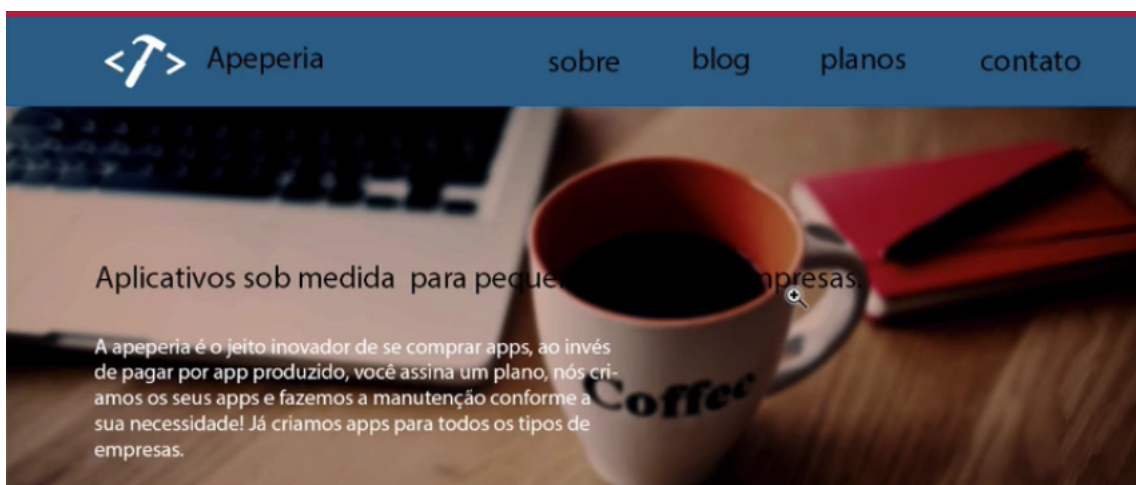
Apeperia

sobre blog planos contato

Aplicativos sob medida para peque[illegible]presas.

A apeperia é o jeito inovador de se comprar apps, ao invés de pagar por app produzido, você assina um plano, nós criamos os seus apps e fazemos a manutenção conforme a sua necessidade! Já criamos apps para todos os tipos de empresas.

Coffee